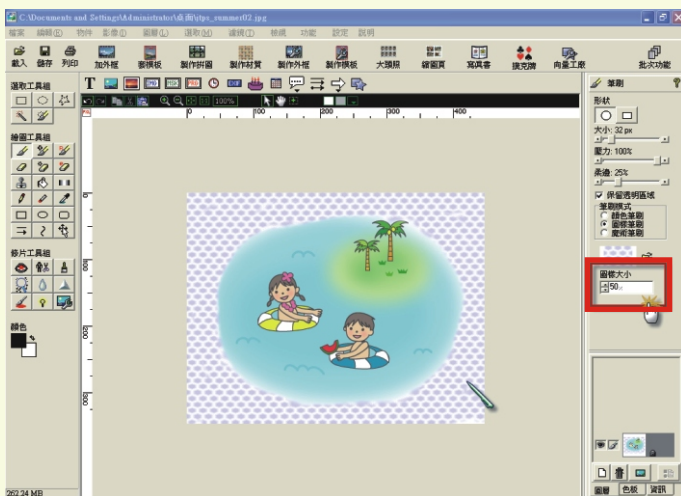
C:\Documents and Settings\Administrator\桌面\tips_summer02.jpg

檔案 編輯(E) 物件 影像(I) 圖層(L) 選取(S) 濾鏡(T) 特效 功能 設定 說明

載入 儲存 列印 加外框 套模板 製作拼圖 製作封貨 製作外框 製作模板 大頭照 縮圖頁 寫真書 撲克牌 向量工廠 批次功能

選取工具組

繪圖工具組

影片工具組

顏色

100%

100 200 300 400

筆刷

形狀

大小: 32 px

壓力: 100%

柔邊: 25%

保留透明區域

筆刷模式

顏色筆刷

圖樣筆刷

漸層筆刷

圖樣大小

50

圖層 色板 資訊

262.24 MB